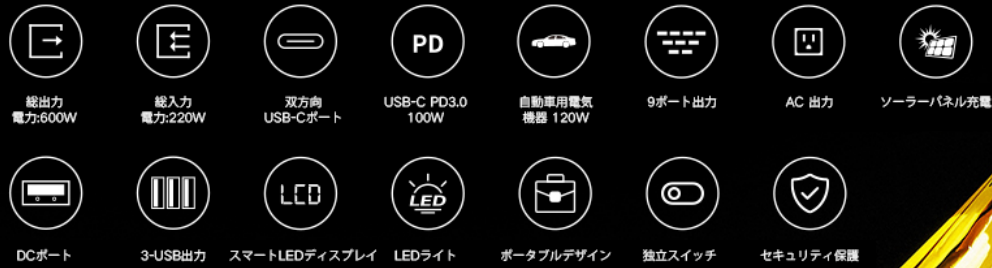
総出力
電力:600W

総入力
電力:220W

双方向
USB-Cポート

PD
USB-C PD3.0
100W

自動車用電気
機器 120W

9ポート出力

AC 出力

ソーラーパネル充電

DCポート

3-USB出力

LED
スマートLEDディスプレイ

LED
LEDライト

ポータブルデザイン

独立スイッチ

セキュリティ保護